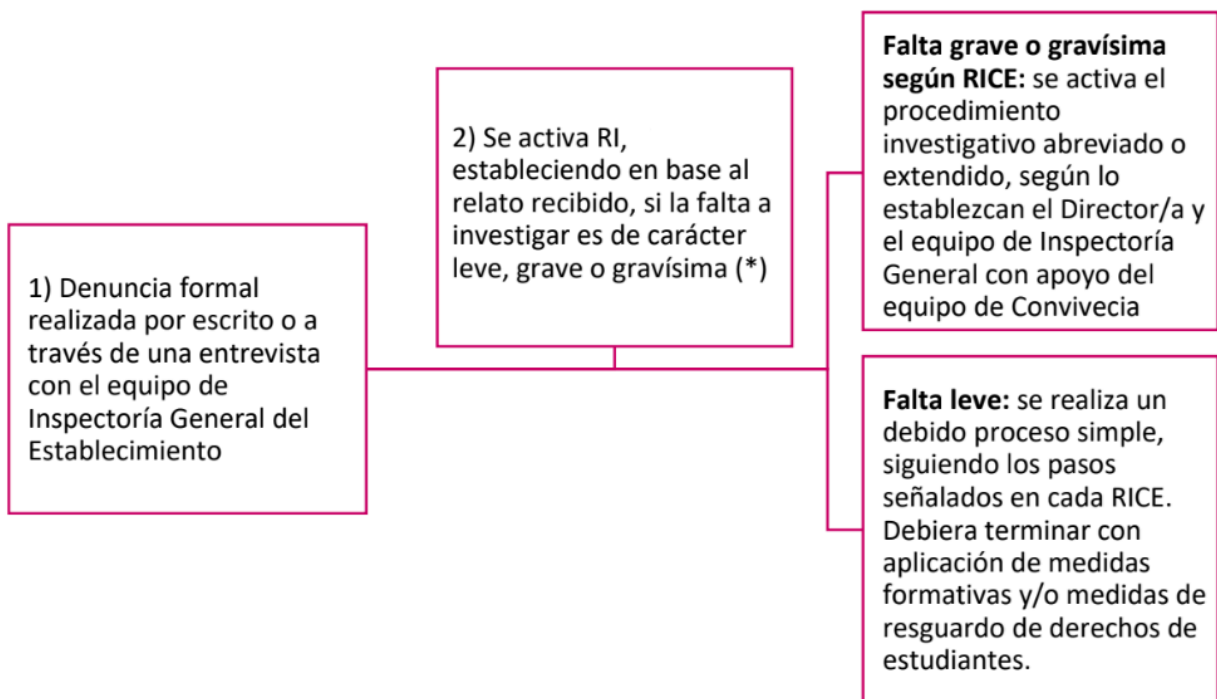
1) Denuncia formal realizada por escrito o a través de una entrevista con el equipo de Inspectoría General del Establecimiento

2) Se activa RI, estableciendo en base al relato recibido, si la falta a investigar es de carácter leve, grave o gravísima (*)

**Falta grave o gravísima según RICE:** se activa el procedimiento investigativo abreviado o extendido, según lo establezcan el Director/a y el equipo de Inspectoría General con apoyo del equipo de Convivecia

**Falta leve:** se realiza un debido proceso simple, siguiendo los pasos señalados en cada RICE. Debiera terminar con aplicación de medidas formativas y/o medidas de resguardo de derechos de estudiantes.